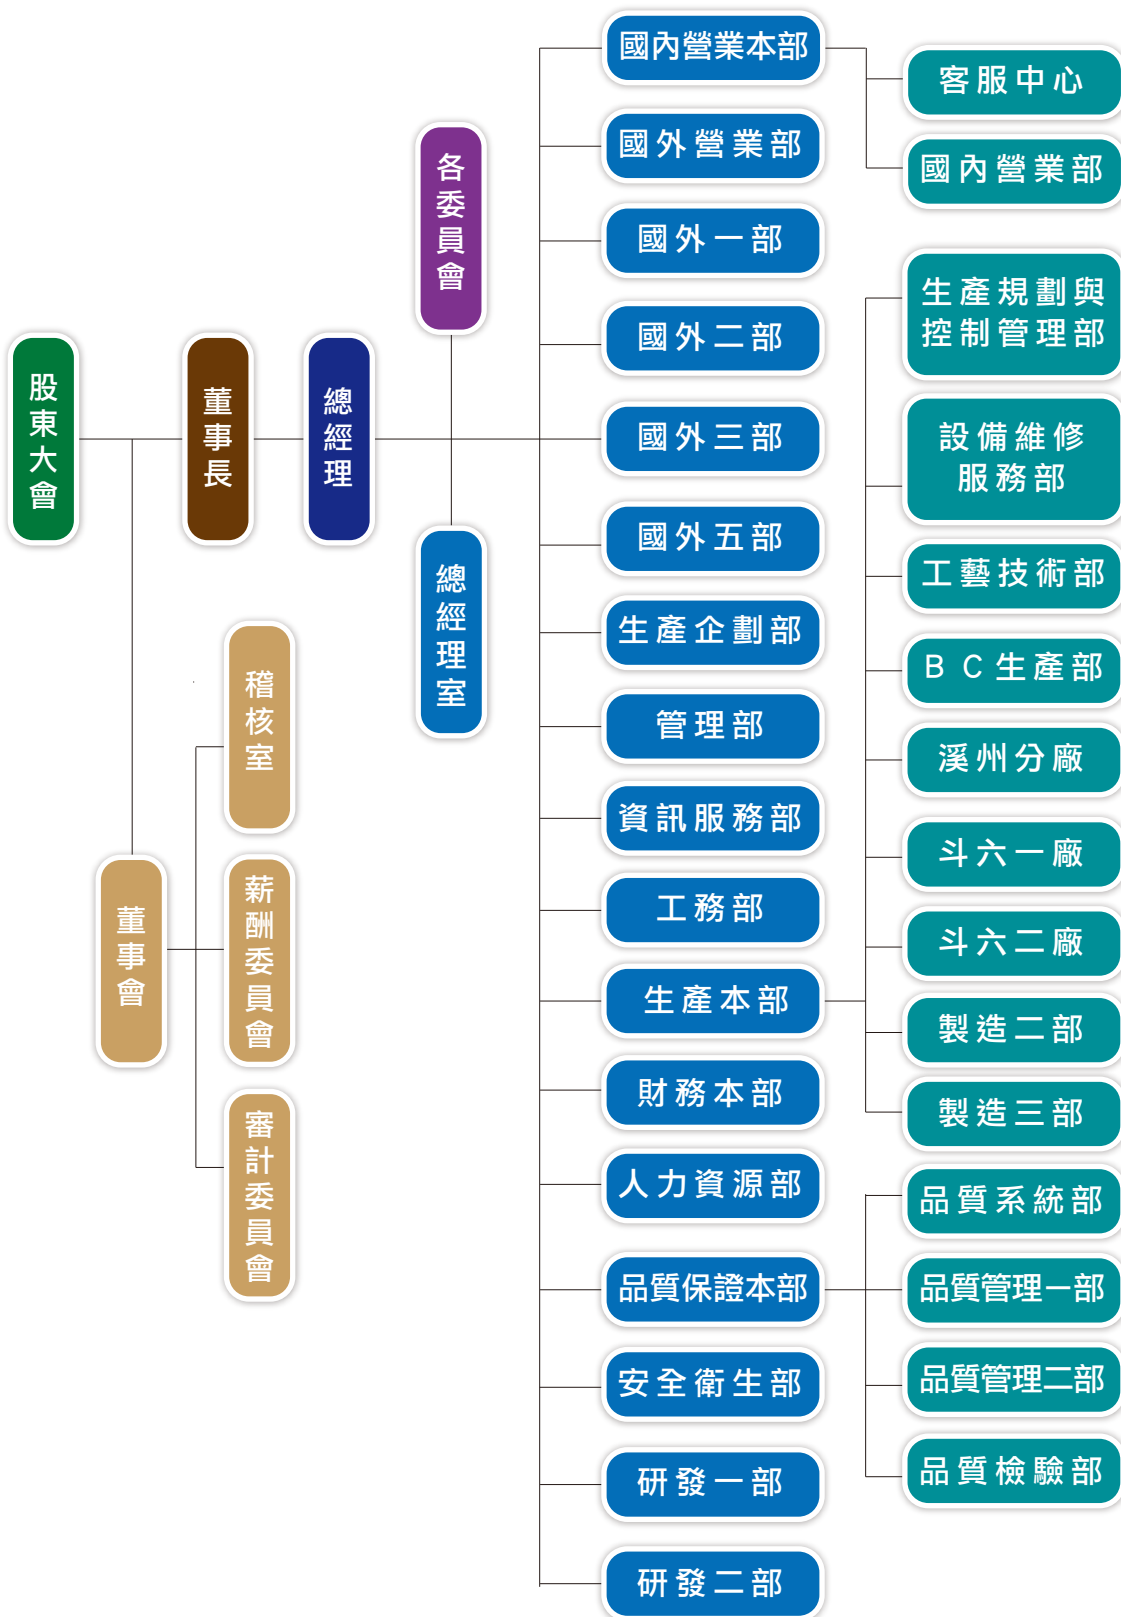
股東大會

董事長

總經理

各委員會

總經理室

稽核室

董事會

薪酬委員會

審計委員會

國內營業本部

客服中心

國內營業部

國外營業部

國外一部

國外二部

國外三部

國外五部

生產企劃部

管理部

資訊服務部

工務部

生產本部

生產規劃與控制管理部

設備維修服務部

工藝技術部

B C 生產部

溪州分廠

斗六一廠

斗六二廠

製造二部

製造三部

財務本部

人力資源部

品質保證本部

品質系統部

品質管理一部

品質管理二部

品質檢驗部

安全衛生部

研發一部

研發二部